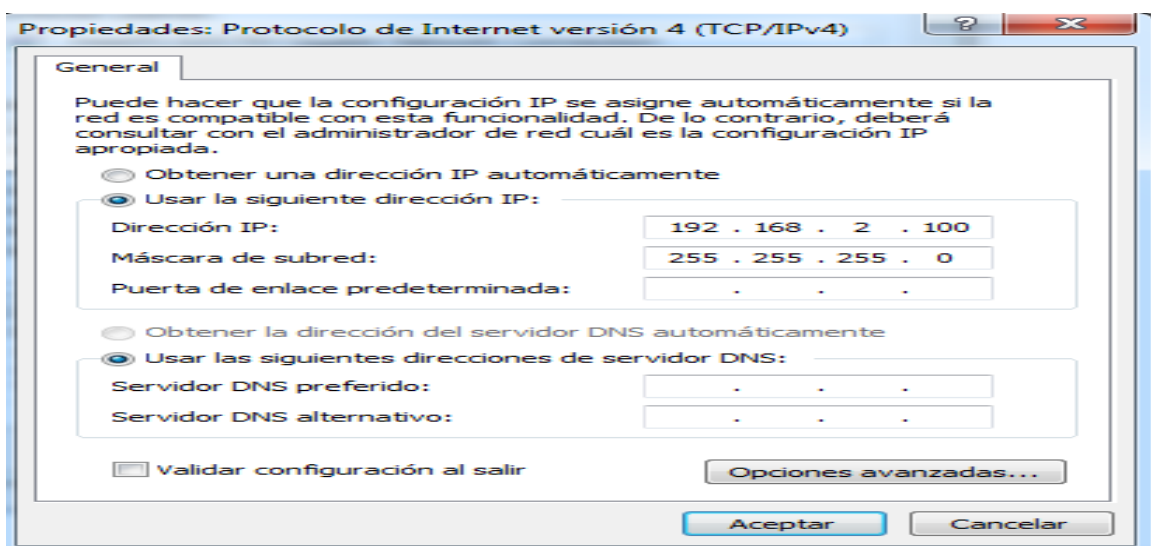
Propiedades: Protocolo de Internet versión 4 (TCP/IPv4)

General

Puede hacer que la configuración IP se asigne automáticamente si la red es compatible con esta funcionalidad. De lo contrario, deberá consultar con el administrador de red cuál es la configuración IP apropiada.

Obtener una dirección IP automáticamente

Usar la siguiente dirección IP:

Dirección IP: 192 . 168 . 2 . 100

Máscara de subred: 255 . 255 . 255 . 0

Puerta de enlace predeterminada: . . .

Obtener la dirección del servidor DNS automáticamente

Usar las siguientes direcciones de servidor DNS:

Servidor DNS preferido: . . .

Servidor DNS alternativo: . . .

Validar configuración al salir

Opciones avanzadas...

Aceptar

Cancelar